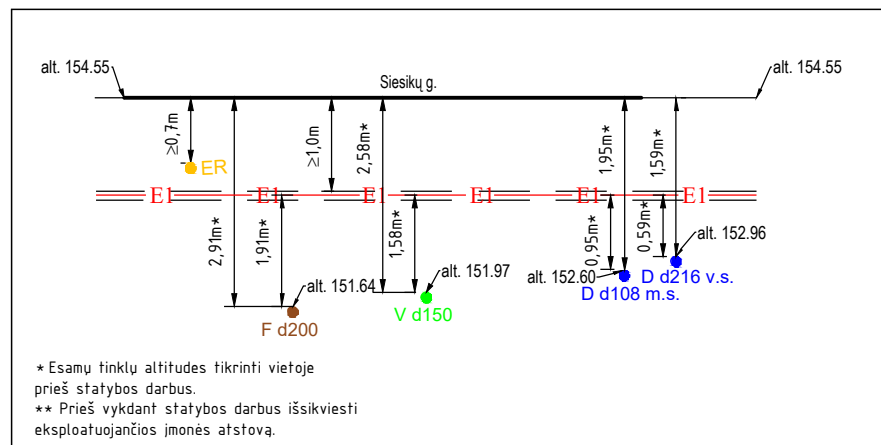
alt. 154.55
Siesikų g.
alt. 154.55
≥0,7m
ER
≥1,0m
2,58m*
1,95m*
1,59m*
E1 E1 E1 E1 E1 E1
2,91m*
1,91m*
1,58m*
0,95m*
0,59m*
alt. 152.96
alt. 151.97
alt. 152.60
D d216 v.s.
alt. 151.64
D d108 m.s.
F d200
V d150

* Esamų tinklų altitudes tikrinti vietoje prieš statybos darbus.
** Prieš vykdant statybos darbus išsikviesti eksploatuojančios įmonės atstovą.